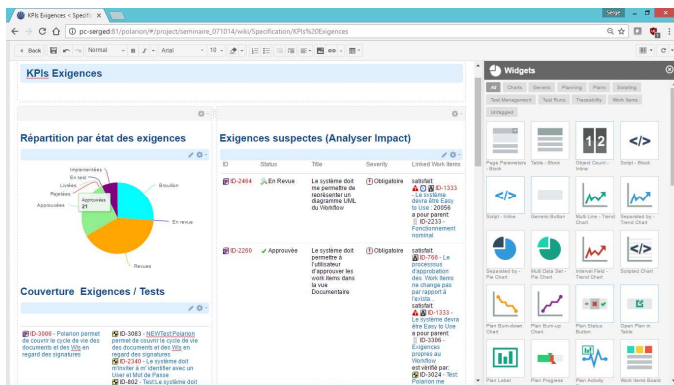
KPIs Exigences < Specific ×

Serge

pc-serged:81/polarion/#/project/seminaire_071014/wiki/Specification/KPIs%20Exigences

Back Normal Arial 10

KPIs Exigences

Widgets

All Charts Generic Planning Plans Scripting Test Management Test Runs Traceability Work Items Untagged

Page Parameters - Block
Table - Block
Object Count - Inline
Script - Block
Script - Inline
Generic Button
Multi Line - Trend Chart
Separated by - Trend Chart
Separated by - Pie Chart
Multi Data Set - Pie Chart
Interval Field - Trend Chart
Scripted Chart
Plan Burn-down Chart
Plan Burn-up Chart
Plan Status Button
Open Plan in Table
Plan Label
Plan Progress
Plan Activity
Work Items Board

Répartition par état des exigences

Implementées
En test
Livrées
Rejetées
Approuvées
Approuvée
21
Brouillon
En revue
Revues

Exigences suspectes (Analyser Impact)

| ID | Status | Title | Severity | Linked Work Items |
|---|---|---|---|---|
| ID-2464 | En Revue | Le système doit me permettre de représenter un diagramme UML du Workflow | Obligatoire | satisfait: ID-1333 - Le système devra être Easy to Use : 20056 a pour parent: ID-2233 - Fonctionnement nominal |
| ID-2260 | Approuvée | Le système doit permettre à l'utilisateur d'approuver les work items dans la vue Documentaire | Obligatoire | satisfait: ID-766 - Le processus d'approbation des Work Items ne change pas par rapport à l'exista... satisfait: ID-1333 - Le système devra être Easy to Use a pour parent: ID-3306 - Exigences propres au Workflow est vérifié par: ID-3024 - Test: Polarion me |

Couverture Exigences / Tests

ID-3006 - Polarion permet de couvrir le cycle de vie des documents et des Wis en regard des signatures

ID-3083 - NEWTest Polarion permet de couvrir le cycle de vie des documents et des Wis en regard des signatures
ID-2340 - Le système doit m'inviter à m' identifier avec un User et Mot de Passe
ID-802 - Test:Le système doit